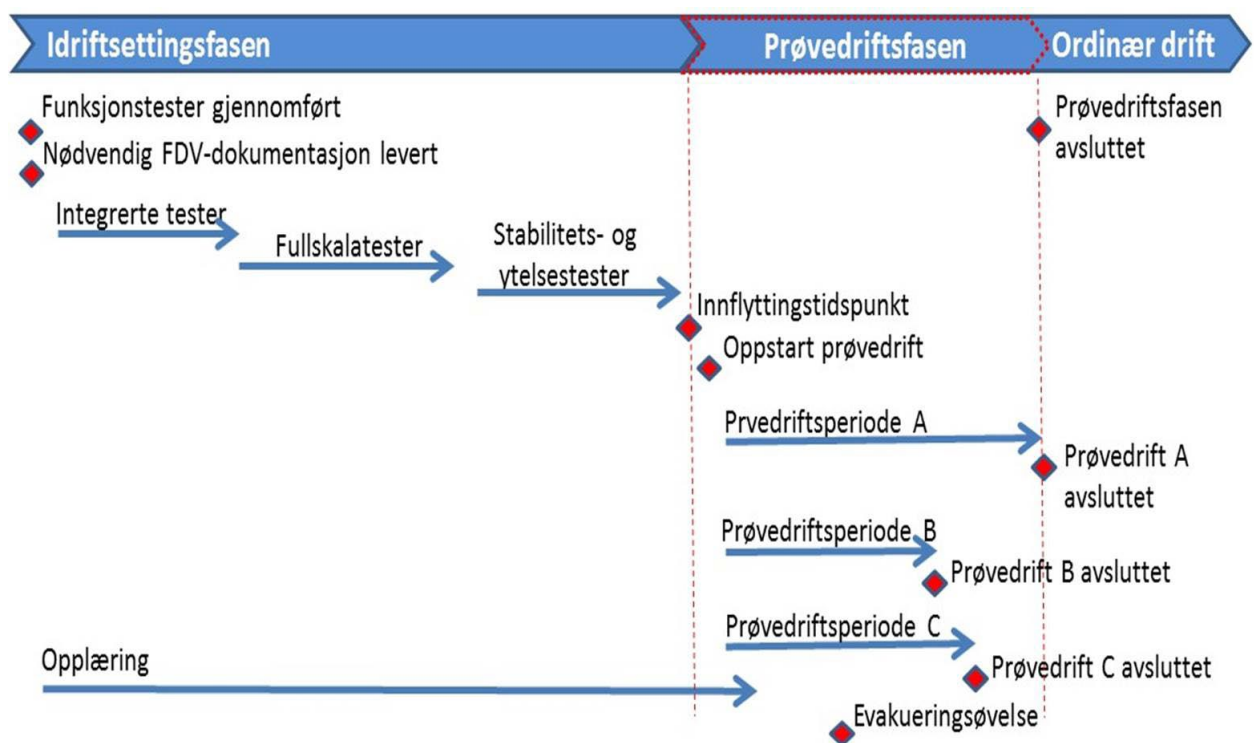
Idriftsettingsfasen

Prøvedriftsfasen

Ordinær drift

Funksjonstester gjennomført

Nødvendig FDV-dokumentasjon levert

Prøvedriftsfasen avsluttet

Integrerte tester

Fullskalatester

Stabilitets- og ytelsestester

Innflyttingstidspunkt

Oppstart prøvedrift

Prvedriftsperiode A

Prøvedrift A avsluttet

Prøvedriftsperiode B

Prøvedrift B avsluttet

Prøvedriftsperiode C

Opplæring

Prøvedrift C avsluttet

Evakueringsøvelse